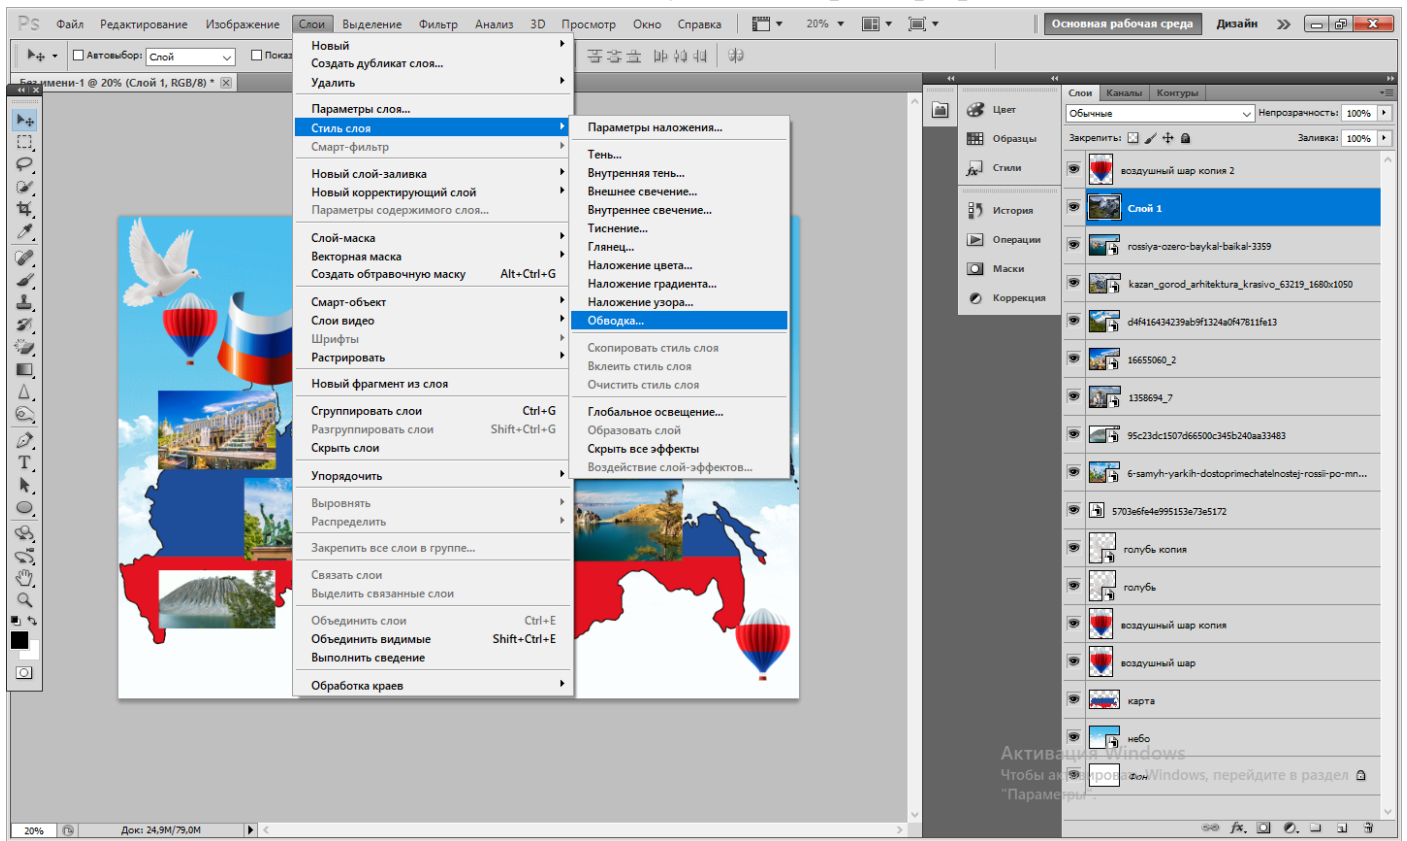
Ps Файл Редактирование Изображение Слои Выделение Фильтр Анализ 3D Просмотр Окно Справка 20% Основная рабочая среда Дизайн »

Автовыбор: Слой Показ

Без имени-1 @ 20% (Слой 1, RGB/8) *

Новый
Создать дубликат слоя...
Удалить

Параметры слоя...
Стиль слоя
Смарт-фильтр

Новый слой-заливка
Новый корректирующий слой
Параметры содержимого слоя...

Слой-маска
Векторная маска
Создать обтравочную маску Alt+Ctrl+G

Смарт-объект
Слои видео
Шрифты
Растрировать

Новый фрагмент из слоя

Сгруппировать слои Ctrl+G
Разгруппировать слои Shift+Ctrl+G
Скрыть слои

Упорядочить

Выровнять
Распределить

Закрепить все слои в группе...

Связать слои
Выделить связанные слои

Объединить слои Ctrl+E
Объединить видимые Shift+Ctrl+E
Выполнить сведение

Обработка краев

Параметры наложения...

Тень...
Внутренняя тень...
Внешнее свечение...
Внутреннее свечение...
Тиснение...
Глянец...
Наложение цвета...
Наложение градиента...
Наложение узора...
Обводка...

Скопировать стиль слоя
Вклеить стиль слоя
Очистить стиль слоя

Глобальное освещение...
Образовать слой
Скрыть все эффекты
Воздействие слой-эффектов...

Цвет
Образцы
Стили
История
Операции
Маски
Коррекция

Слои Каналы Контуры
Обычные Непрозрачность: 100%
Закрепить: Заливка: 100%
воздушный шар копия 2
Слой 1
rossiya-ozero-baykal-baikal-3359
kazan_gorod_arhitektura_krasivo_63219_1680x1050
d4f416434239ab9f1324a0f47811fe13
16655060_2
1358694_7
95c23dc1507d66500c345b240aa33483
6-samyh-yarkih-dostoprimechatelnostej-rossii-po-mn...
5703e6fe4e995153e73e5172
голубь копия
голубь
воздушный шар копия
воздушный шар
карта
небо
Фон

Активация Windows
Чтобы активировать Windows, перейдите в раздел "Параметры".

20% Док: 24,9M/79,0M